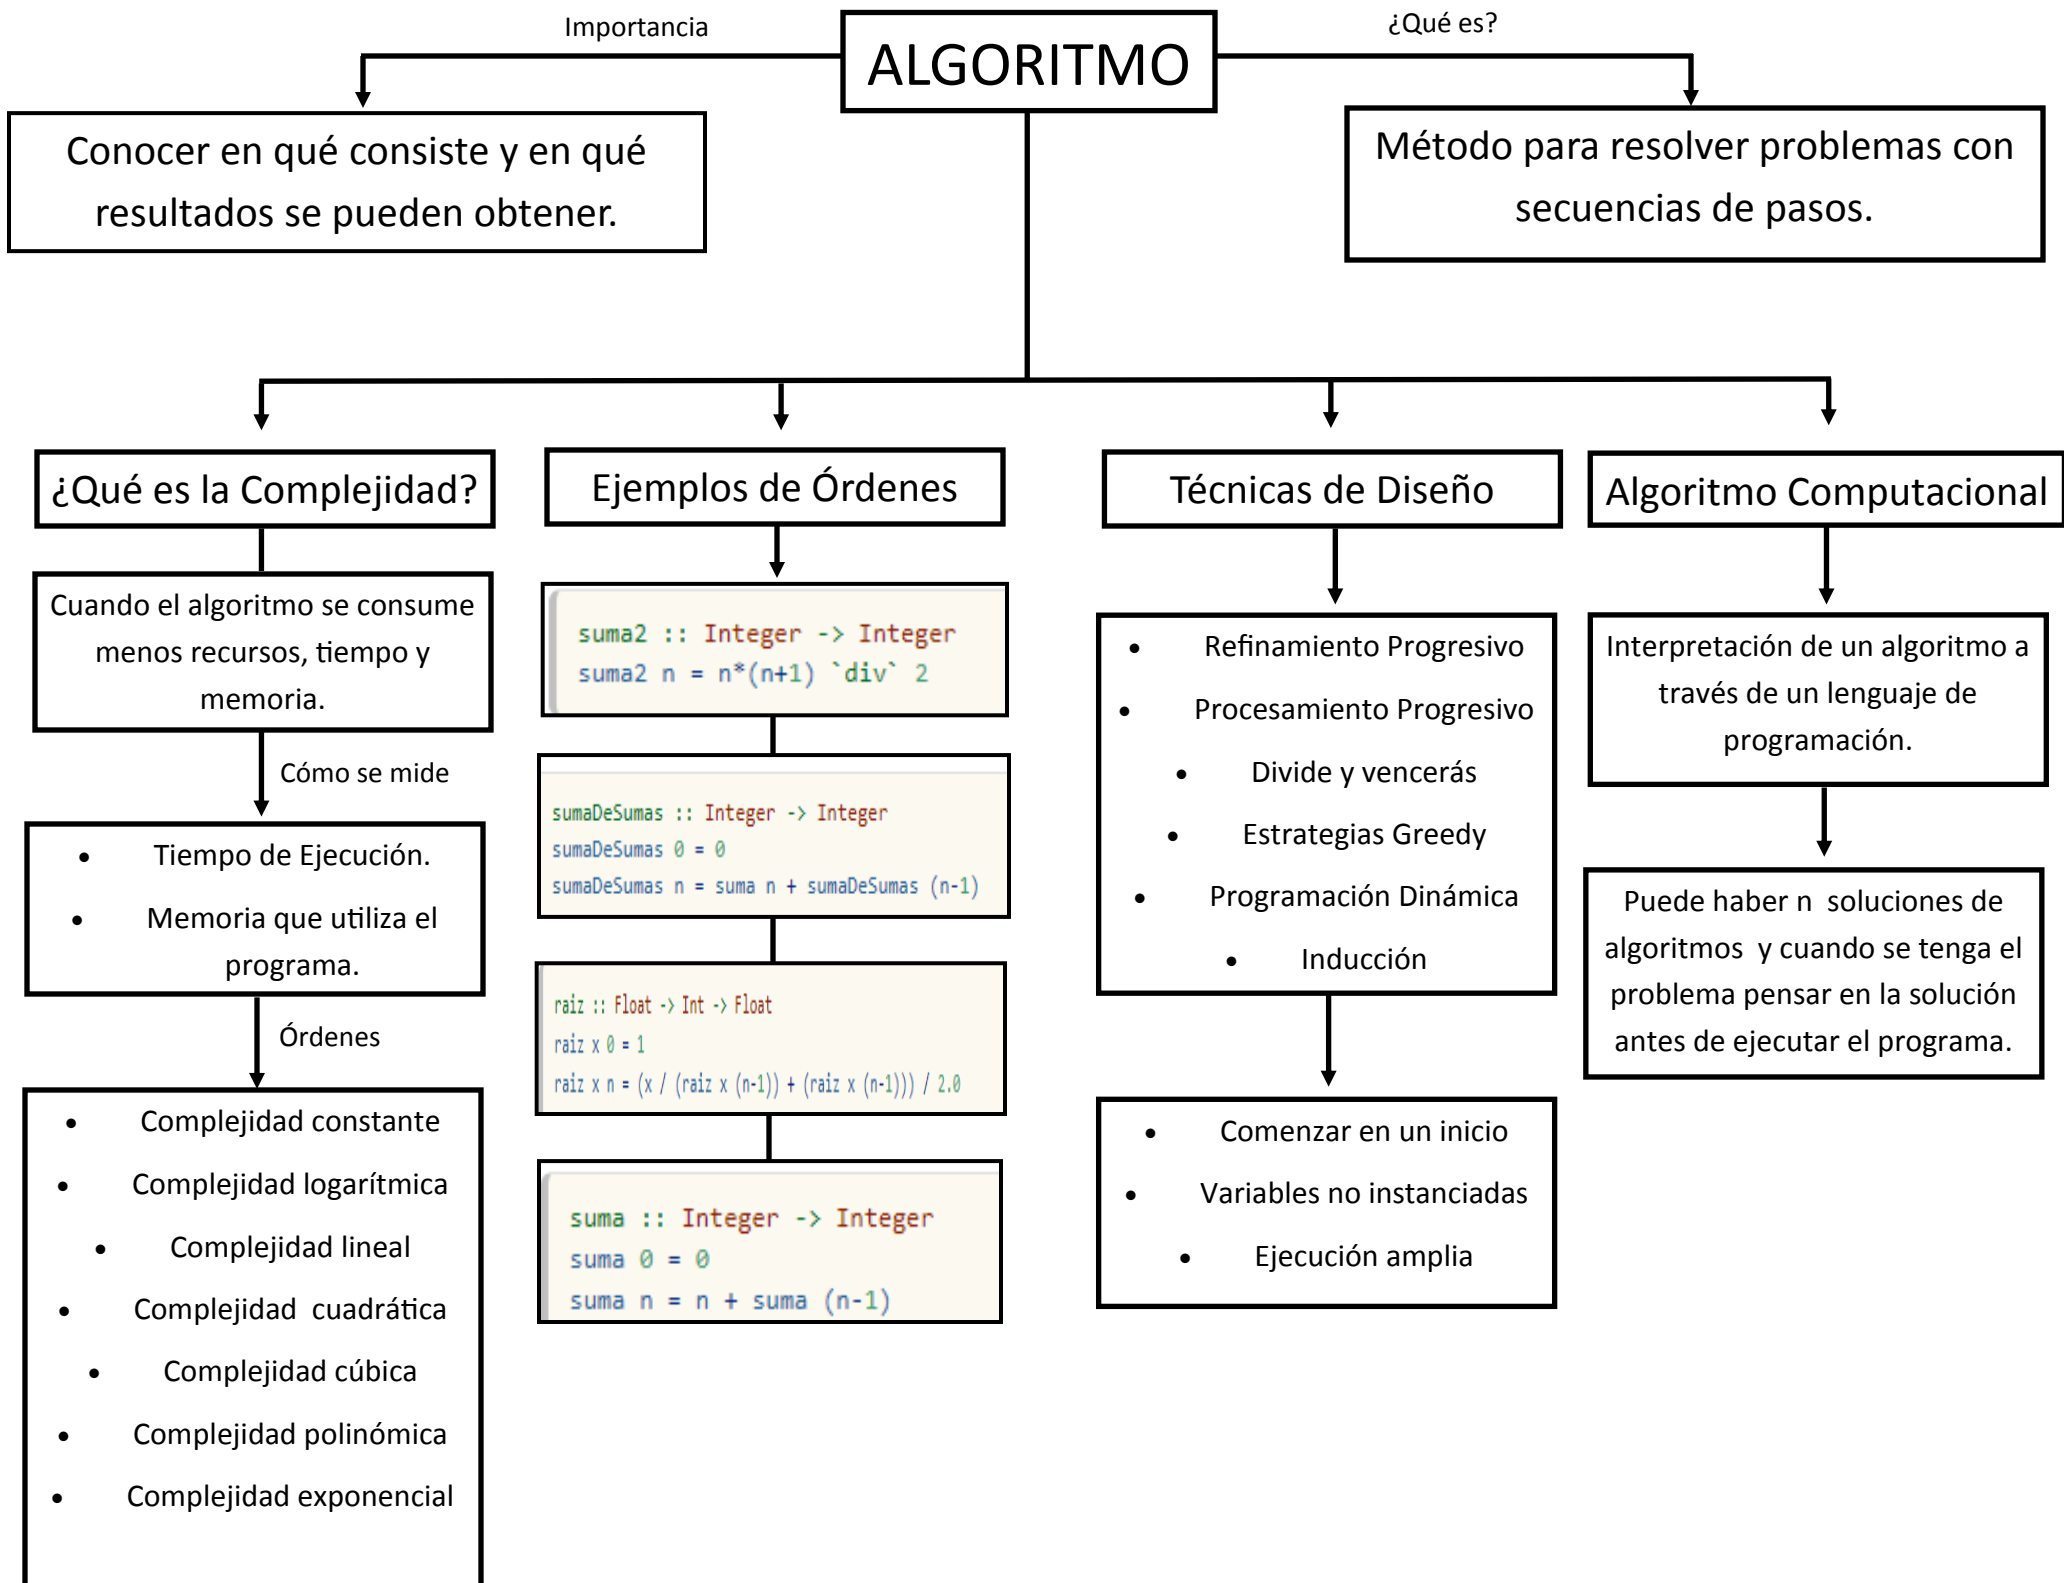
ALGORITMO

Importancia

Conocer en qué consiste y en qué resultados se pueden obtener.

¿Qué es?

Método para resolver problemas con secuencias de pasos.

¿Qué es la Complejidad?

Cuando el algoritmo se consume menos recursos, tiempo y memoria.

Cómo se mide

- Tiempo de Ejecución.
- Memoria que utiliza el programa.

Órdenes

- Complejidad constante
- Complejidad logarítmica
- Complejidad lineal
- Complejidad cuadrática
- Complejidad cúbica
- Complejidad polinómica
- Complejidad exponencial

Ejemplos de Órdenes

```
suma2 :: Integer -> Integer
suma2 n = n*(n+1) `div` 2
```

```
sumaDeSumas :: Integer -> Integer
sumaDeSumas 0 = 0
sumaDeSumas n = suma n + sumaDeSumas (n-1)
```

```
raiz :: Float -> Int -> Float
raiz x 0 = 1
raiz x n = (x / (raiz x (n-1)) + (raiz x (n-1))) / 2.0
```

```
suma :: Integer -> Integer
suma 0 = 0
suma n = n + suma (n-1)
```

Técnicas de Diseño

- Refinamiento Progresivo
- Procesamiento Progresivo
- Divide y vencerás
- Estrategias Greedy
- Programación Dinámica
- Inducción

- Comenzar en un inicio
- Variables no instanciadas
- Ejecución amplia

Algoritmo Computacional

Interpretación de un algoritmo a través de un lenguaje de programación.

Puede haber n soluciones de algoritmos y cuando se tenga el problema pensar en la solución antes de ejecutar el programa.